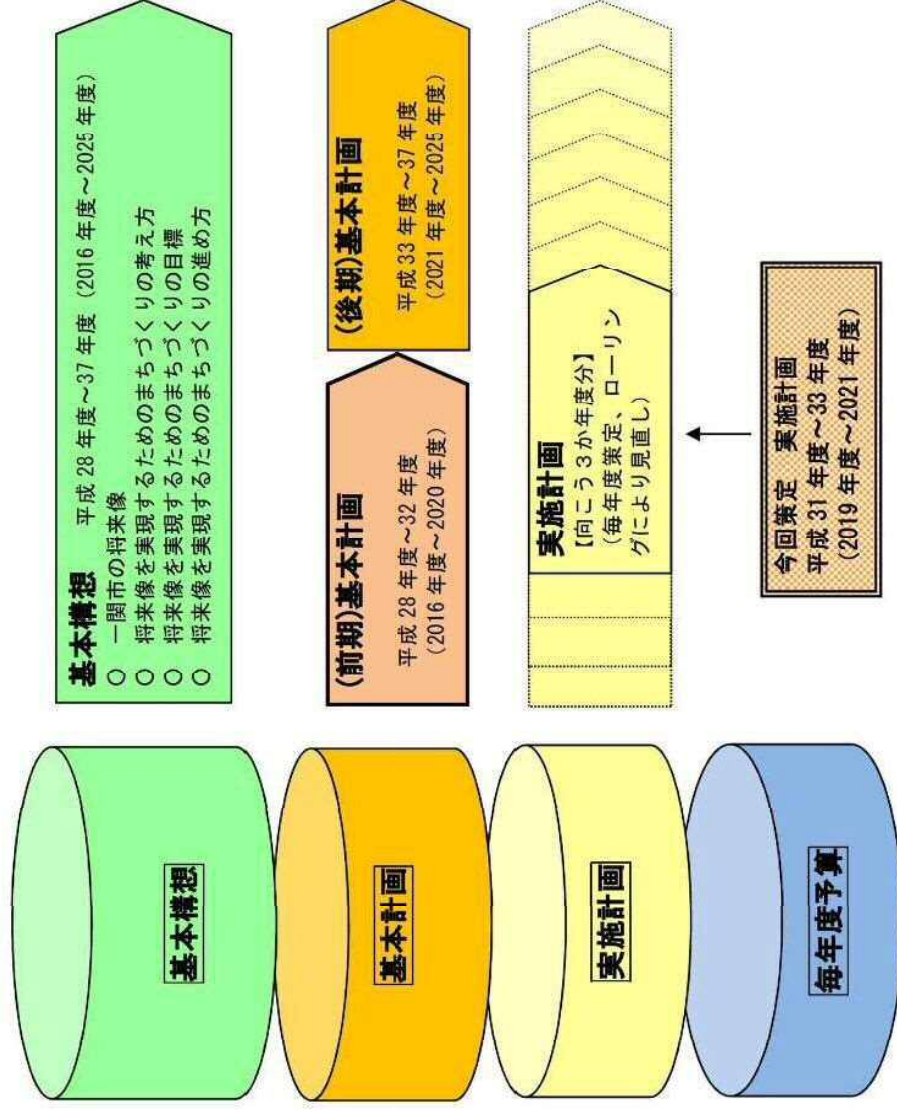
基本構想

基本計画

実施計画

毎年度予算

基本構想　平成 28 年度～37 年度（2016 年度～2025 年度）
○　一関市の将来像
○　将来像を実現するためのまちづくりの考え方
○　将来像を実現するためのまちづくりの目標
○　将来像を実現するためのまちづくりの進め方

(前期)基本計画
平成 28 年度～32 年度
（2016 年度～2020 年度）

(後期)基本計画
平成 33 年度～37 年度
（2021 年度～2025 年度）

実施計画
【向こう３か年度分】
（毎年度策定、ローリングにより見直し）

今回策定　実施計画
平成 31 年度～33 年度
（2019 年度～2021 年度）